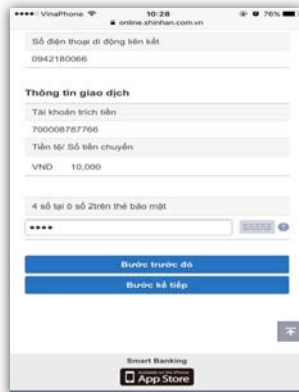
••••○ VinaPhone 10:28 76%
online.shinhan.com.vn

Số điện thoại di động liên kết
0942180066

Thông tin giao dịch
Tài khoản trích tiền
700008787766
Tiền tệ/ Số tiền chuyển
VND 10,000

4 số tại ô số 2trên thẻ bảo mật
••••
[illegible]

Bước trước đó
Bước kế tiếp

Smart Banking
App Store